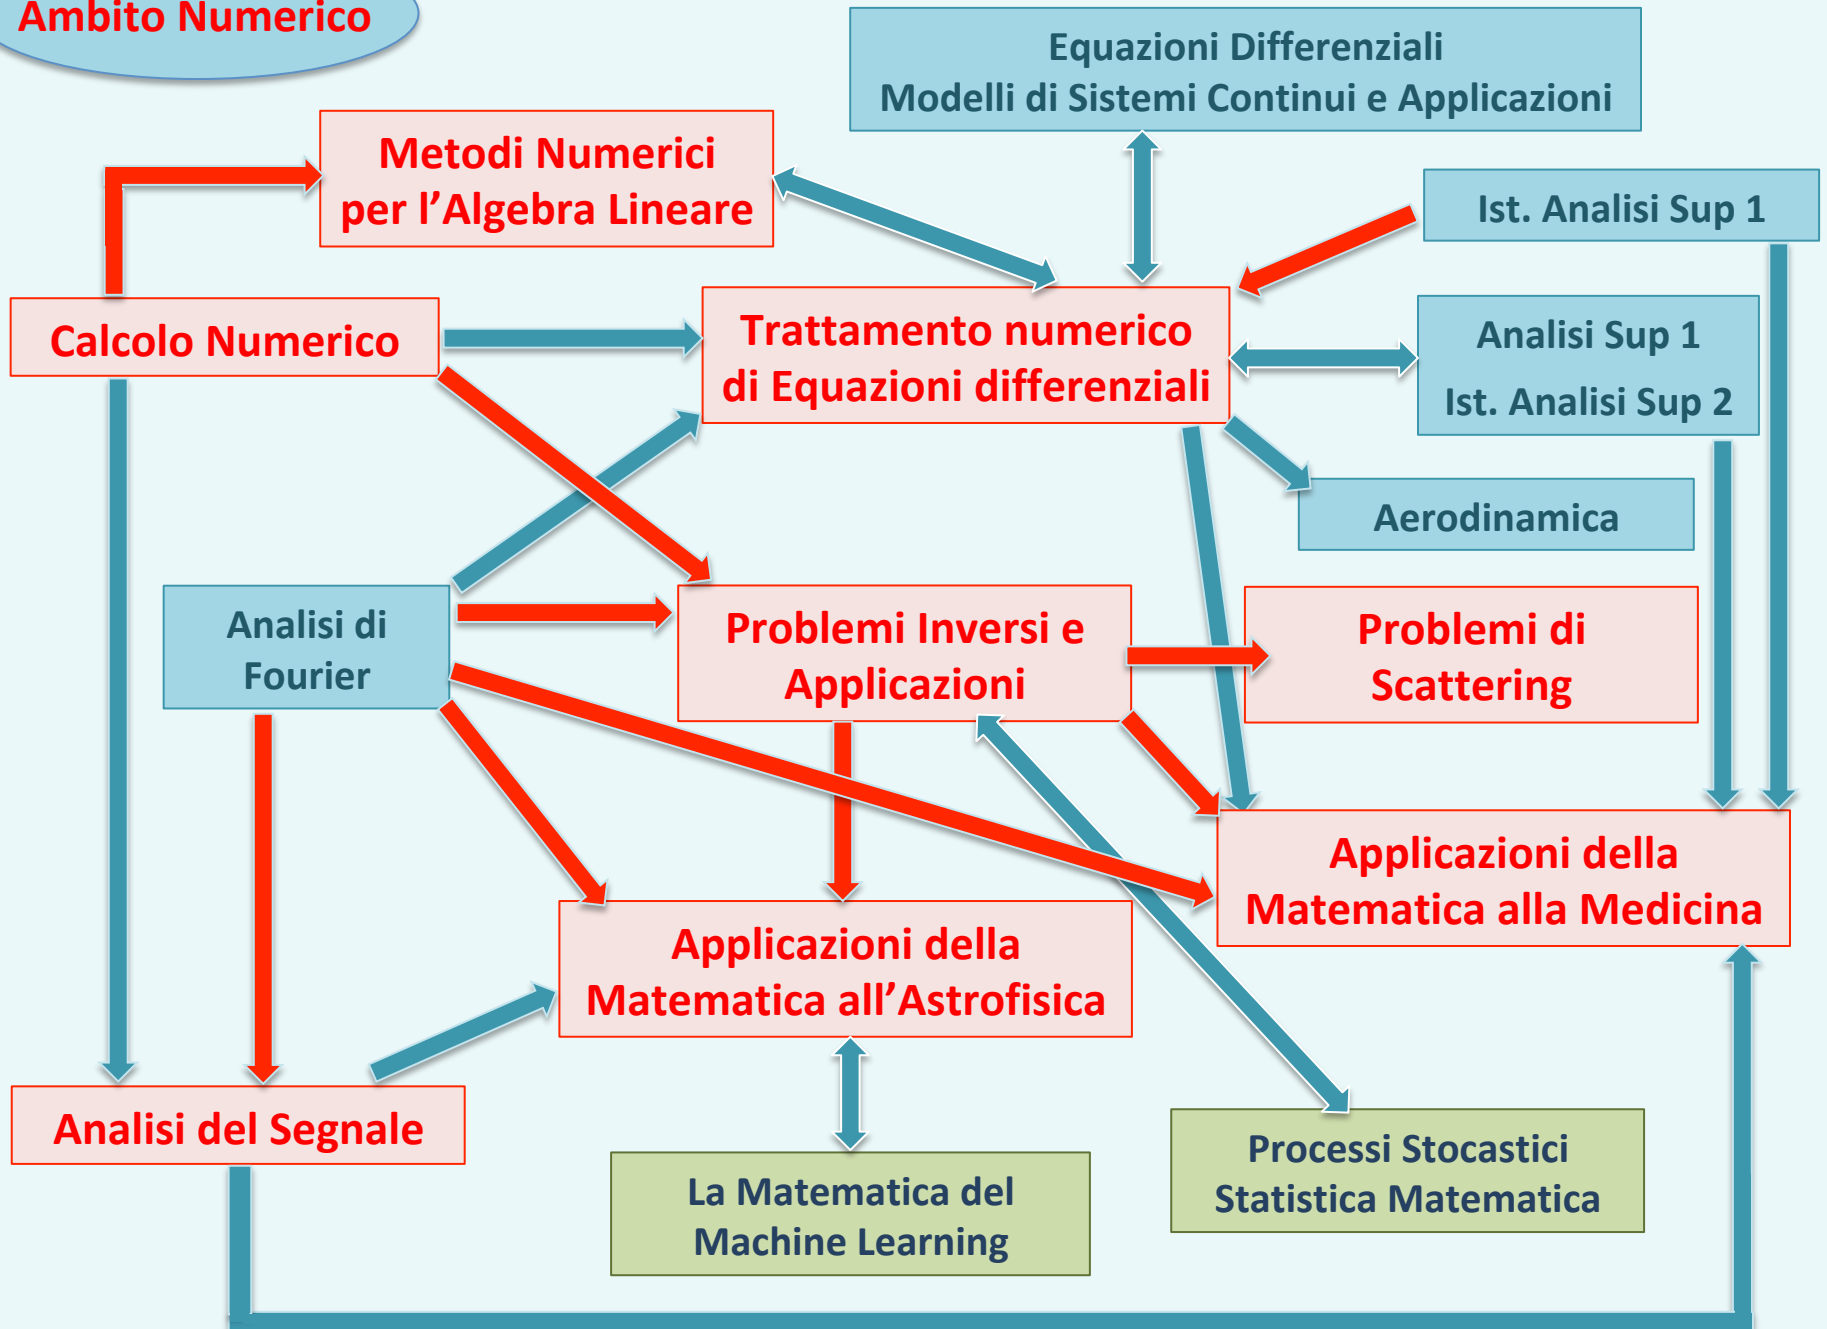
Ambito Numerico

Equazioni Differenziali
Modelli di Sistemi Continui e Applicazioni

Metodi Numerici
per l'Algebra Lineare

Ist. Analisi Sup 1

Calcolo Numerico

Trattamento numerico
di Equazioni differenziali

Analisi Sup 1
Ist. Analisi Sup 2

Aerodinamica

Analisi di
Fourier

Problemi Inversi e
Applicazioni

Problemi di
Scattering

Applicazioni della
Matematica alla Medicina

Applicazioni della
Matematica all'Astrofisica

Analisi del Segnale

La Matematica del
Machine Learning

Processi Stocastici
Statistica Matematica